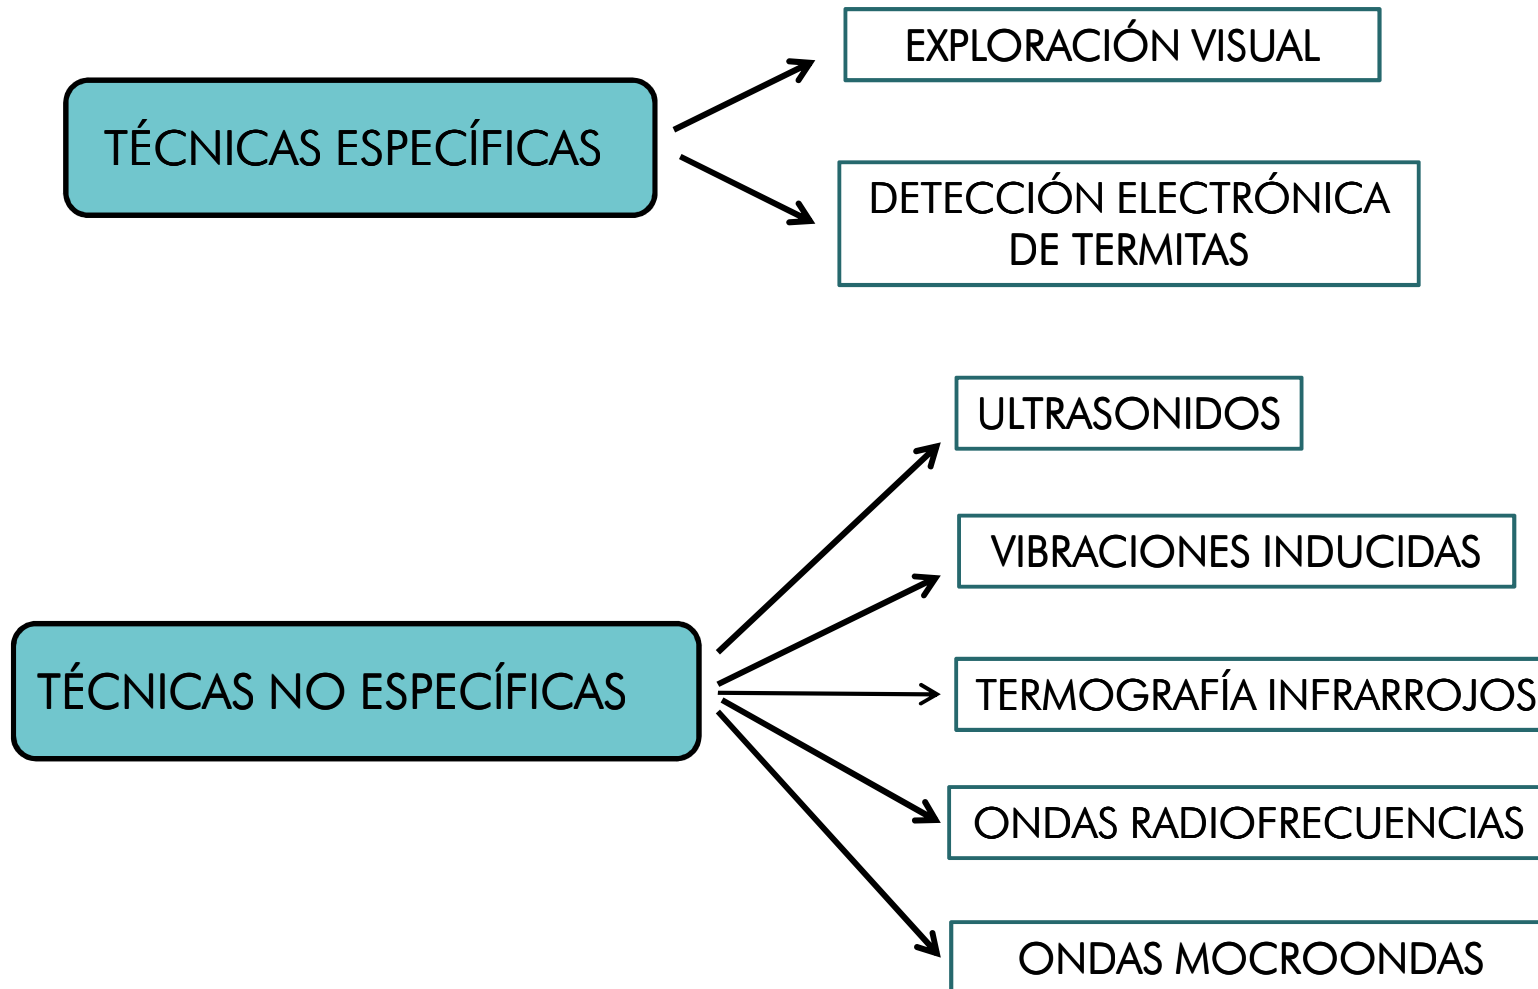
TÉCNICAS ESPECÍFICAS

EXPLORACIÓN VISUAL

DETECCIÓN ELECTRÓNICA DE TERMITAS

TÉCNICAS NO ESPECÍFICAS

ULTRASONIDOS

VIBRACIONES INDUCIDAS

TERMOGRAFÍA INFRARROJOS

ONDAS RADIOFRECUENCIAS

ONDAS MOCROONDAS